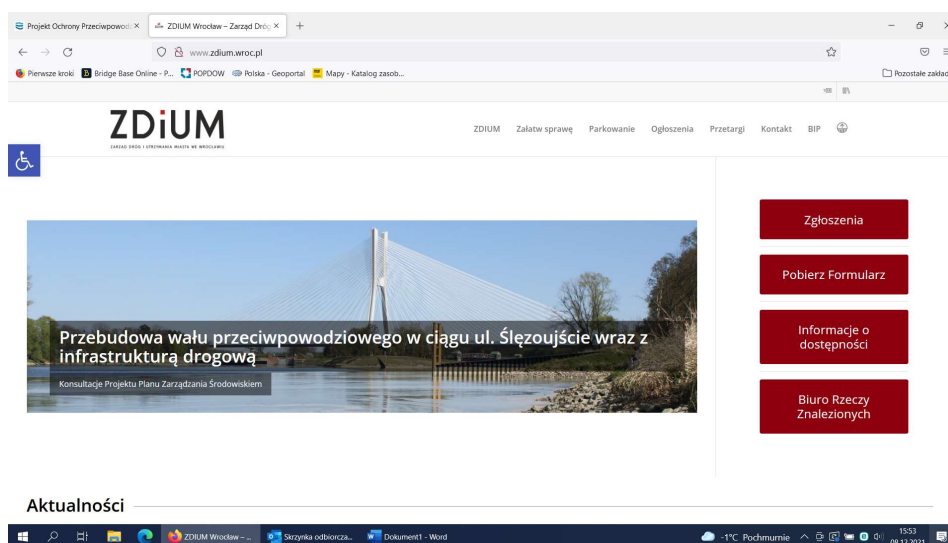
Projekt Ochrony Przeciwpowod ×
ZDIUM Wrocław – Zarząd Dróg ×
+

www.zdium.wroc.pl

Pierwsze kroki
Bridge Base Online - P...
POPDOW
Polska - Geoportal
Mapy - Katalog zasob...
Pozostałe zakład

ZDiUM
ZARZĄD DRÓG I UTRZYMANIA MIASTA WE WROCŁAWIU

ZDIUM Załatw sprawę Parkowanie Ogłoszenia Przetargi Kontakt BIP

Przebudowa wału przeciwpowodziowego w ciągu ul. Ślęzoujście wraz z infrastrukturą drogową

Konsultacje Projektu Planu Zarządzania Środowiskiem

Zgłoszenia

Pobierz Formularz

Informacje o dostępności

Biuro Rzeczy Znalezionych

Aktualności

ZDIUM Wrocław – ...
Skrzynka odbiorcza...
Dokument1 - Word
-1°C Pochmurnie
15:53
09.12.2021